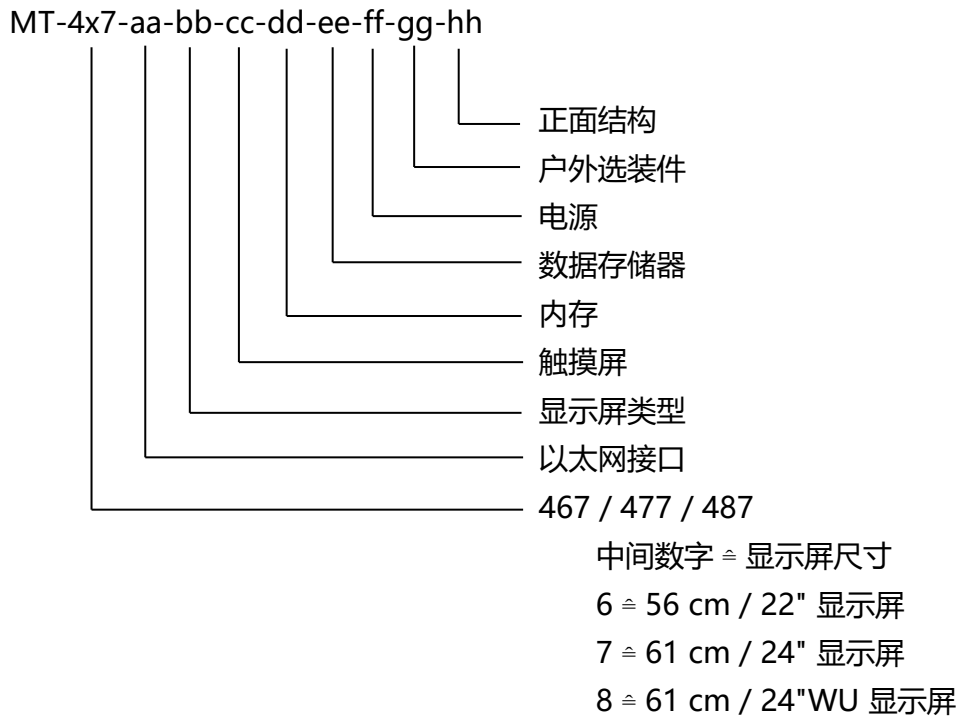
MT-4x7-aa-bb-cc-dd-ee-ff-gg-hh

正面结构

户外选装件

电源

数据存储器

内存

触摸屏

显示屏类型

以太网接口

467 / 477 / 487

中间数字 ≙ 显示屏尺寸

6 ≙ 56 cm / 22" 显示屏

7 ≙ 61 cm / 24" 显示屏

8 ≙ 61 cm / 24"WU 显示屏